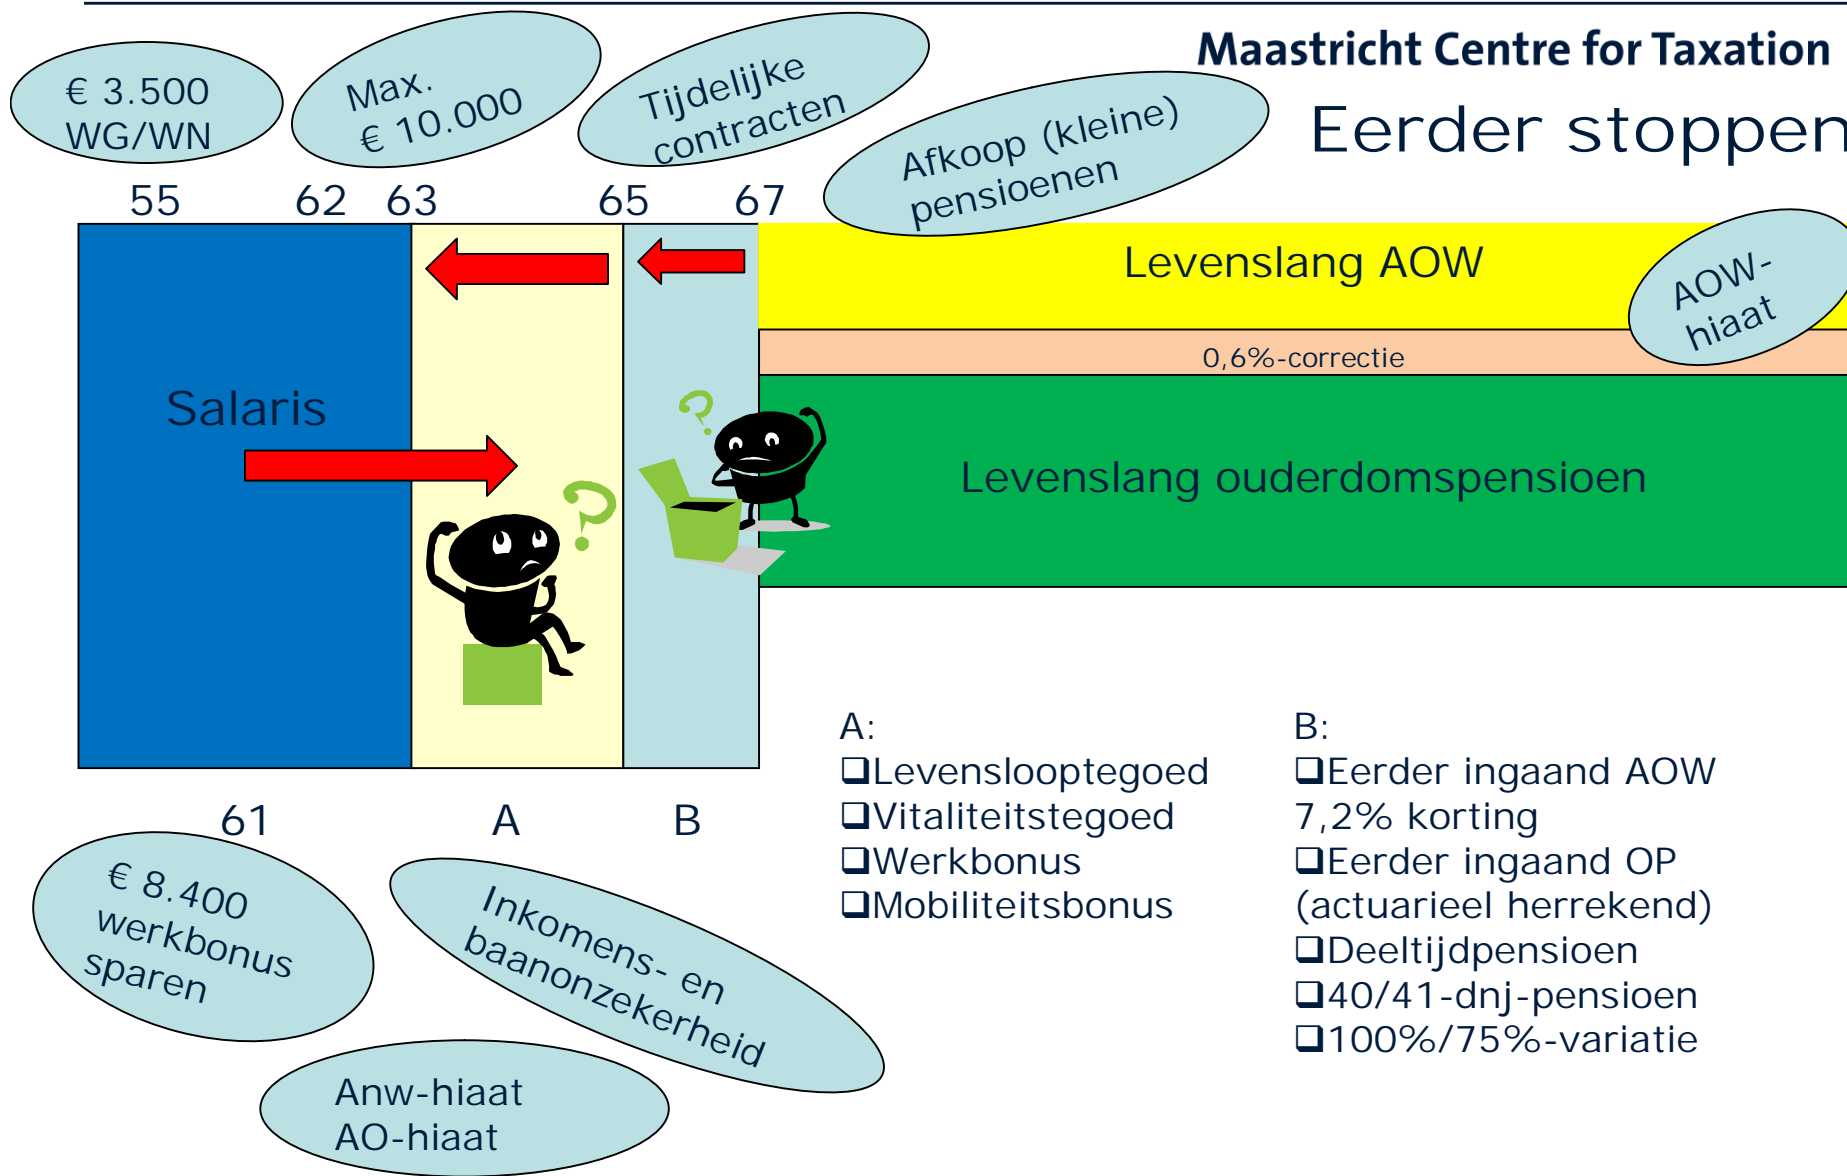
Maastricht Centre for Taxation

Eerder stoppen

€ 3.500 WG/WN

Max. € 10.000

Tijdelijke contracten

Afkoop (kleine) pensioenen

55 62 63 65 67

Levenslang AOW

AOW-hiaat

0,6%-correctie

Salaris

Levenslang ouderdomspensioen

61 A B

A:
❑Levenslooptegoed
❑Vitaliteitstegoed
❑Werkbonus
❑Mobiliteitsbonus

B:
❑Eerder ingaand AOW 7,2% korting
❑Eerder ingaand OP (actuarieel herrekend)
❑Deeltijdpensioen
❑40/41-dnj-pensioen
❑100%/75%-variatie

€ 8.400 werkbonus sparen

Inkomens- en baanonzekerheid

Anw-hiaat
AO-hiaat